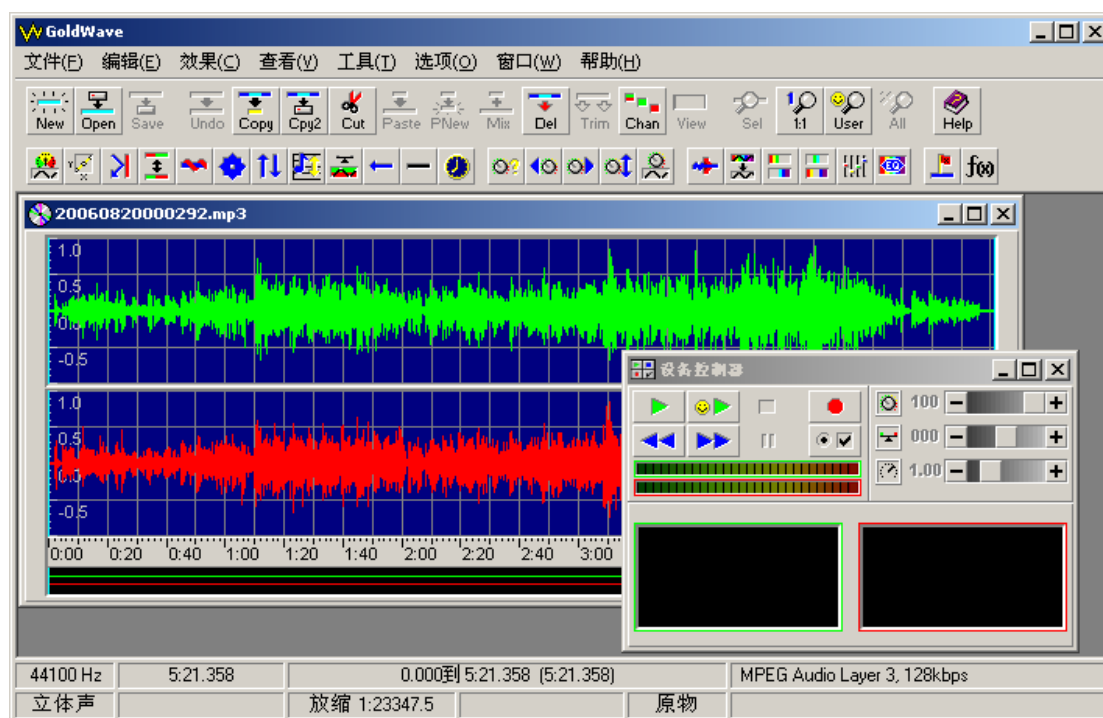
GoldWave

文件(F) 编辑(E) 效果(C) 查看(V) 工具(T) 选项(O) 窗口(W) 帮助(H)

New Open Save Undo Copy Cpy2 Cut Paste PNew Mix Del Trim Chan View Sel 1:1 User All Help

20060820000292.mp3

1.0
0.5
0.0
-0.5
1.0
0.5
0.0
-0.5

0:00 0:20 0:40 1:00 1:20 1:40 2:00 2:20 2:40 3:00

设备控制器

100
000
1.00

44100 Hz | 5:21.358 | 0.000到 5:21.358 (5:21.358) | MPEG Audio Layer 3, 128kbps
立体声 | 放缩 1:23347.5 | 原物